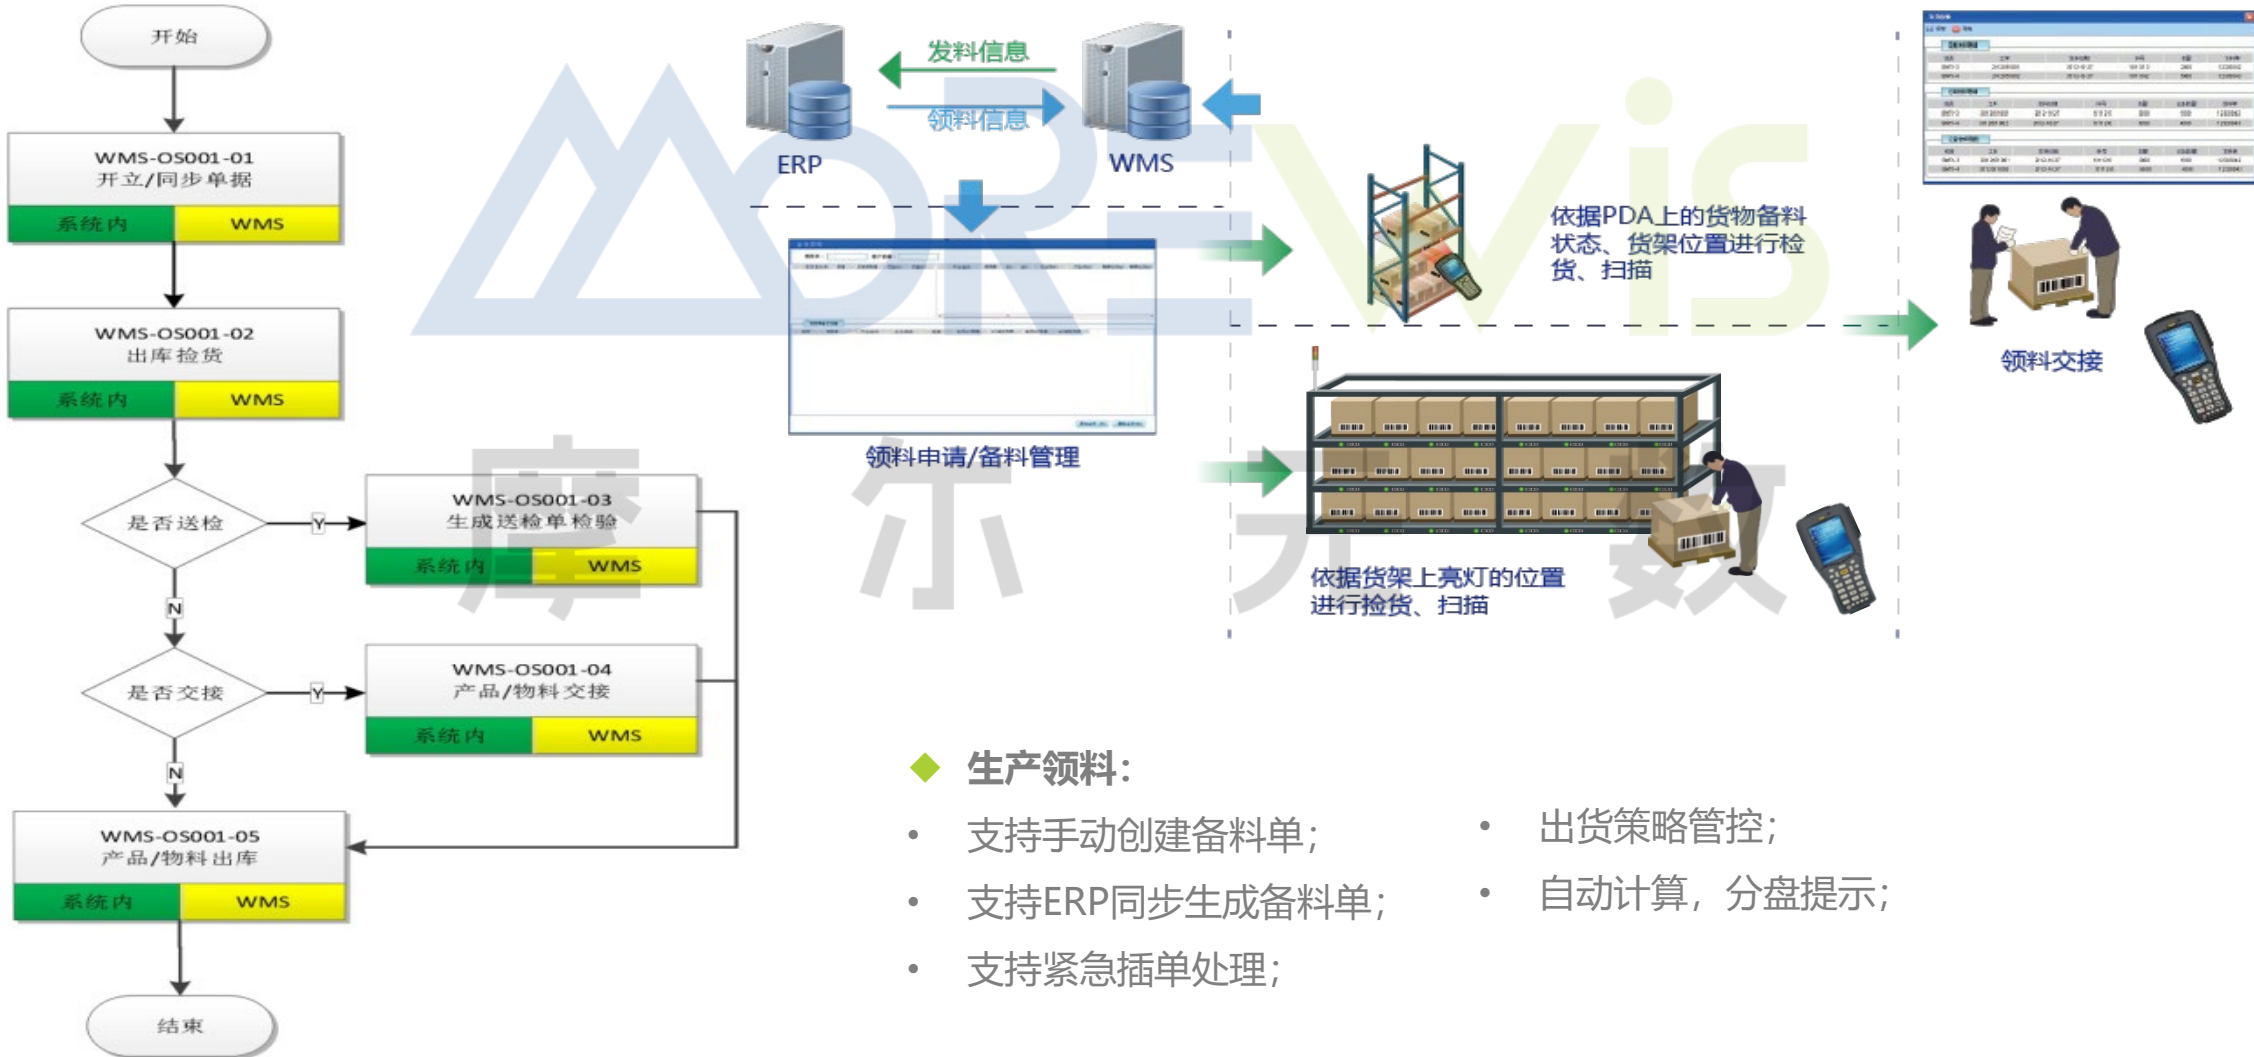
开始

WMS-OS001-01
开立/同步单据
系统内 WMS

WMS-OS001-02
出库拣货
系统内 WMS

是否送检
Y
WMS-OS001-03
生成送检单检验
系统内 WMS
N

是否交接
Y
WMS-OS001-04
产品/物料交接
系统内 WMS
N

WMS-OS001-05
产品/物料出库
系统内 WMS

结束

发料信息
领料信息
ERP
WMS

领料申请/备料管理

依据PDA上的货物备料状态、货架位置进行检货、扫描

领料交接

依据货架上亮灯的位置进行拣货、扫描

摩尔元数

◆ 生产领料：
• 支持手动创建备料单；
• 支持ERP同步生成备料单；
• 支持紧急插单处理；
• 出货策略管控；
• 自动计算，分盘提示；